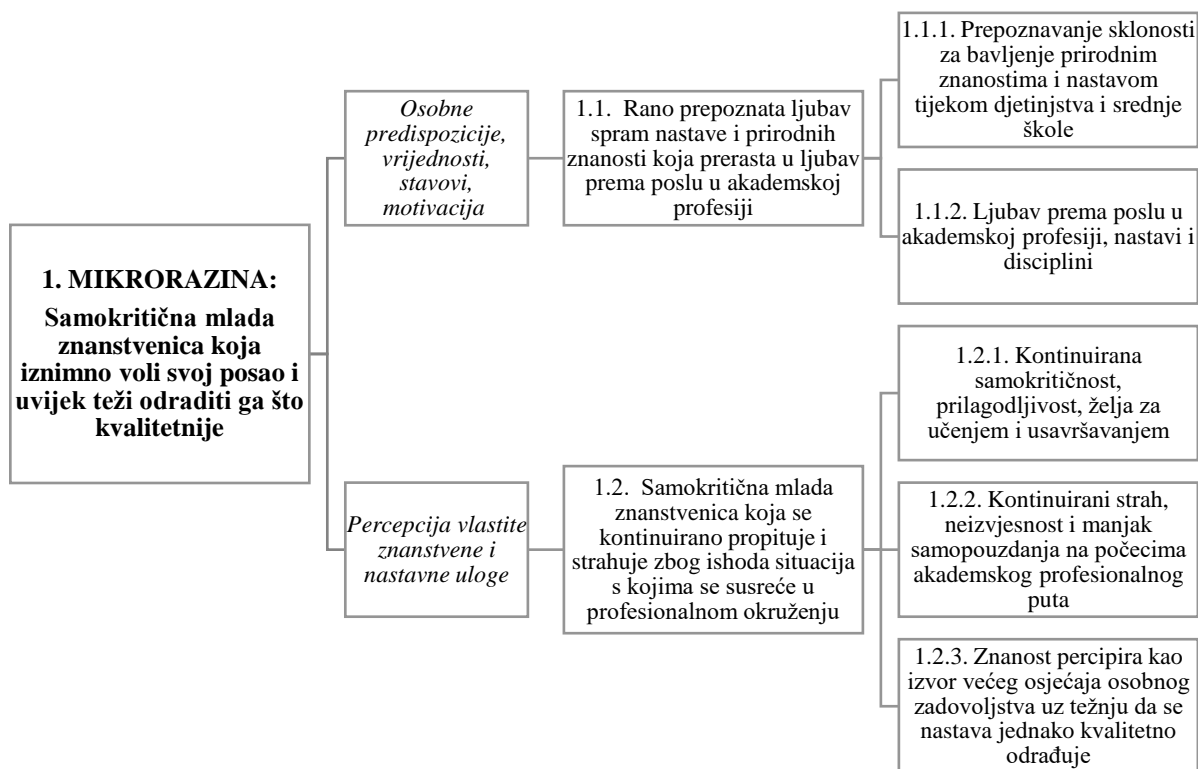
1. MIKRORAZINA:

Samokritična mlada znanstvenica koja iznimno voli svoj posao i uvijek teži odraditi ga što kvalitetnije

Osobne predispozicije, vrijednosti, stavovi, motivacija

1.1. Rano prepoznata ljubav spram nastave i prirodnih znanosti koja prerasta u ljubav prema poslu u akademskoj profesiji

1.1.1. Prepoznavanje sklonosti za bavljenje prirodnim znanostima i nastavom tijekom djetinjstva i srednje škole

1.1.2. Ljubav prema poslu u akademskoj profesiji, nastavi i disciplini

Percepcija vlastite znanstvene i nastavne uloge

1.2. Samokritična mlada znanstvenica koja se kontinuirano propituje i strahuje zbog ishoda situacija s kojima se susreće u profesionalnom okruženju

1.2.1. Kontinuirana samokritičnost, prilagodljivost, želja za učenjem i usavršavanjem

1.2.2. Kontinuirani strah, neizvjesnost i manjak samopouzdanja na počecima akademskog profesionalnog puta

1.2.3. Znanost percipira kao izvor većeg osjećaja osobnog zadovoljstva uz težnju da se nastava jednako kvalitetno odrađuje